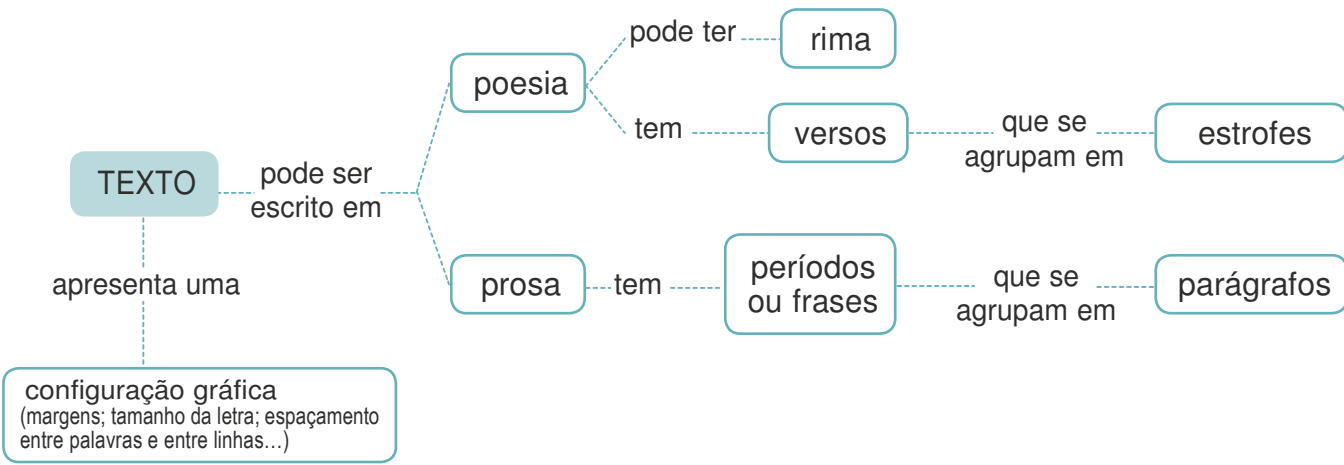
TEXTO

pode ser escrito em

poesia

pode ter

rima

tem

versos

que se agrupam em

estrofes

prosa

tem

períodos ou frases

que se agrupam em

parágrafos

apresenta uma

configuração gráfica
(margens; tamanho da letra; espaçamento entre palavras e entre linhas...)